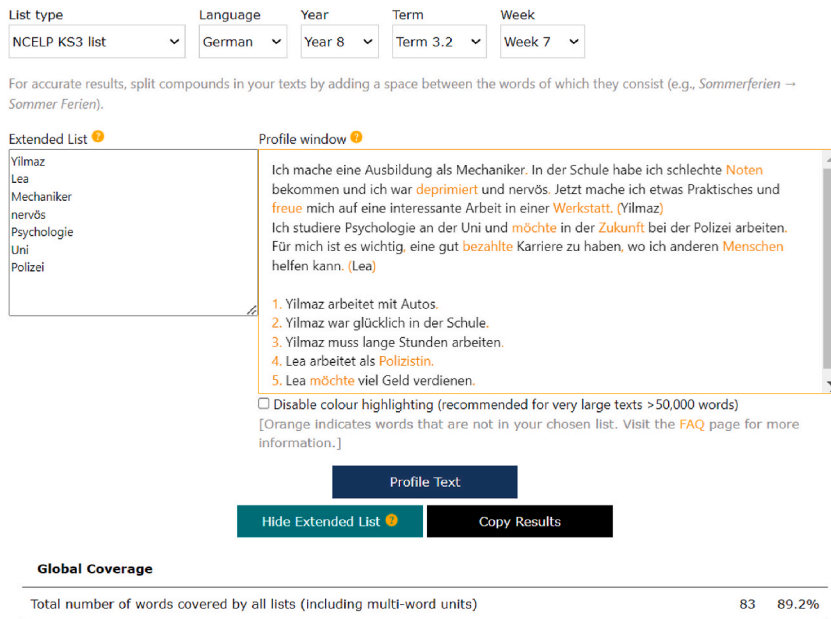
List type
NCELP KS3 list

Language
German

Year
Year 8

Term
Term 3.2

Week
Week 7

For accurate results, split compounds in your texts by adding a space between the words of which they consist (e.g., *Sommerferien* → *Sommer Ferien*).

Extended List ?

Yilmaz
Lea
Mechaniker
nervös
Psychologie
Uni
Polizei

Profile window ?

Ich mache eine Ausbildung als Mechaniker. In der Schule habe ich schlechte Noten bekommen und ich war deprimiert und nervös. Jetzt mache ich etwas Praktisches und freue mich auf eine interessante Arbeit in einer Werkstatt. (Yilmaz)
Ich studiere Psychologie an der Uni und möchte in der Zukunft bei der Polizei arbeiten. Für mich ist es wichtig, eine gut bezahlte Karriere zu haben, wo ich anderen Menschen helfen kann. (Lea)

1. Yilmaz arbeitet mit Autos.
2. Yilmaz war glücklich in der Schule.
3. Yilmaz muss lange Stunden arbeiten.
4. Lea arbeitet als Polizistin.
5. Lea möchte viel Geld verdienen.

Disable colour highlighting (recommended for very large texts >50,000 words)
[Orange indicates words that are not in your chosen list. Visit the FAQ page for more information.]

Profile Text

Hide Extended List ?

Copy Results

Global Coverage

| Total number of words covered by all lists (including multi-word units) | 83 | 89.2% |
|---|---|---|